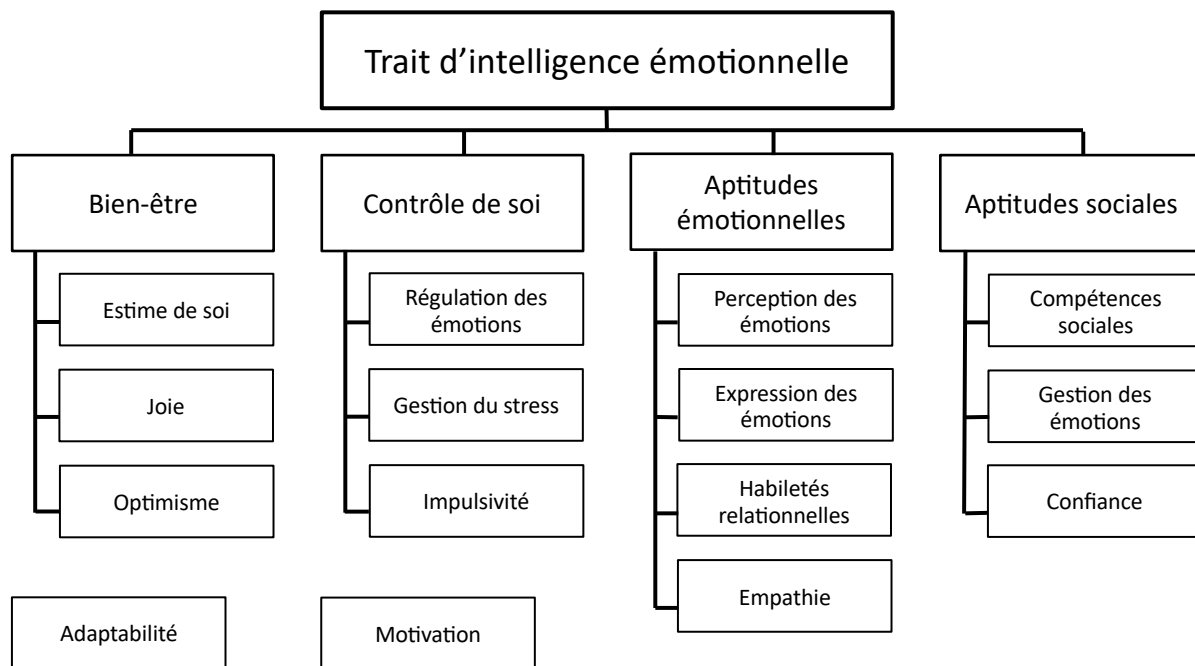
Trait d’intelligence émotionnelle

Bien-être

Estime de soi

Joie

Optimisme

Contrôle de soi

Régulation des émotions

Gestion du stress

Impulsivité

Aptitudes émotionnelles

Perception des émotions

Expression des émotions

Habiletés relationnelles

Empathie

Aptitudes sociales

Compétences sociales

Gestion des émotions

Confiance

Adaptabilité

Motivation